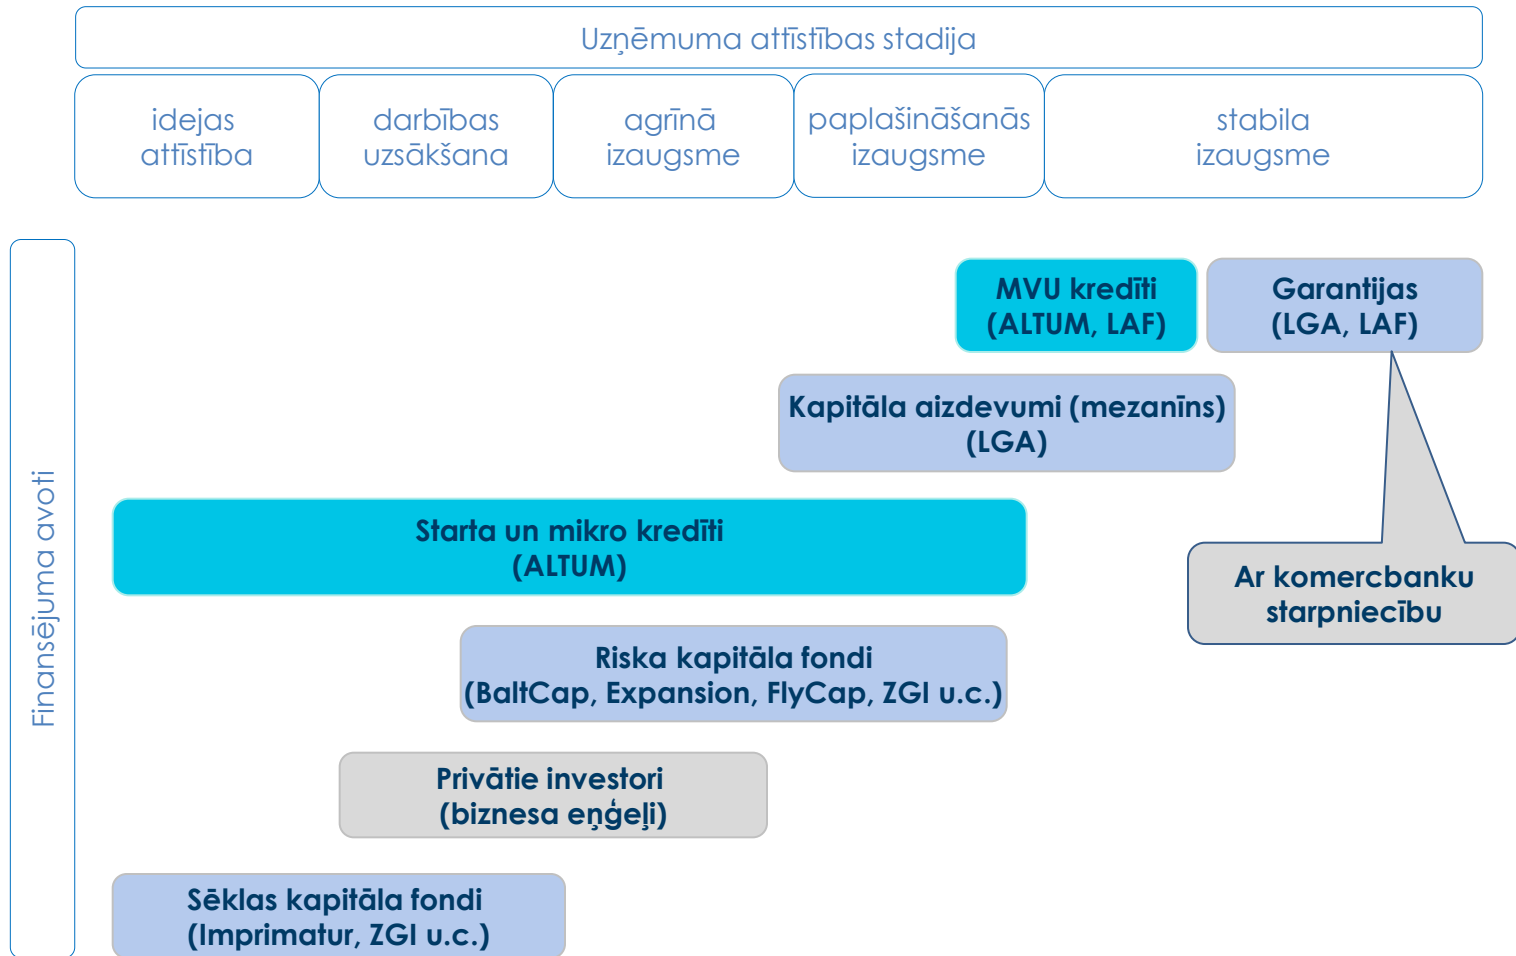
Uzņēmuma attīstības stadija

idejas attīstība

darbības uzsākšana

agrīnā izaugsme

paplašināšanās izaugsme

stabila izaugsme

Finansējuma avoti

MVU kredīti (ALTUM, LAF)

Garantijas (LGA, LAF)

Kapitāla aizdevumi (mezanīns) (LGA)

Starta un mikro kredīti (ALTUM)

Ar komercbanku starpniecību

Riska kapitāla fondi (BaltCap, Expansion, FlyCap, ZGI u.c.)

Privātie investori (biznesa eņģeļi)

Sēklas kapitāla fondi (Imprimatur, ZGI u.c.)